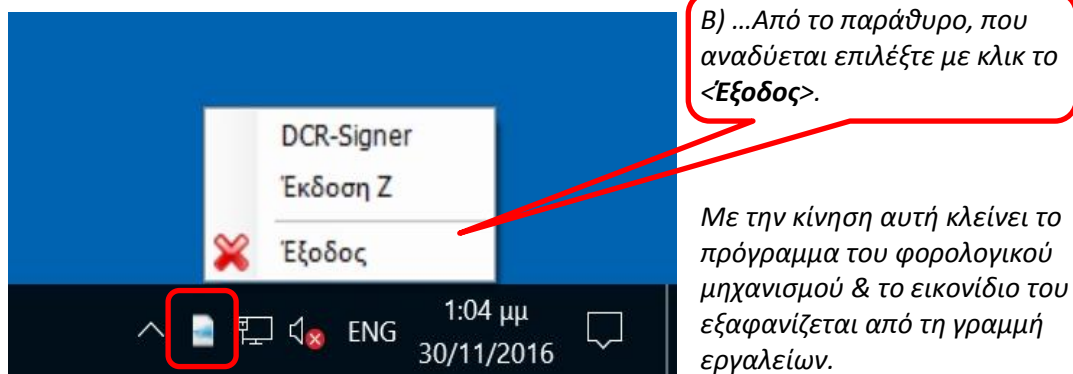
B) …Από το παράθυρο, που αναδύεται επιλέξτε με κλικ το <**Έξοδος**>.

DCR-Signer

Έκδοση Ζ

Έξοδος

ENG

1:04 μμ

30/11/2016

Με την κίνηση αυτή κλείνει το πρόγραμμα του φορολογικού μηχανισμού & το εικονίδιο του εξαφανίζεται από τη γραμμή εργαλείων.